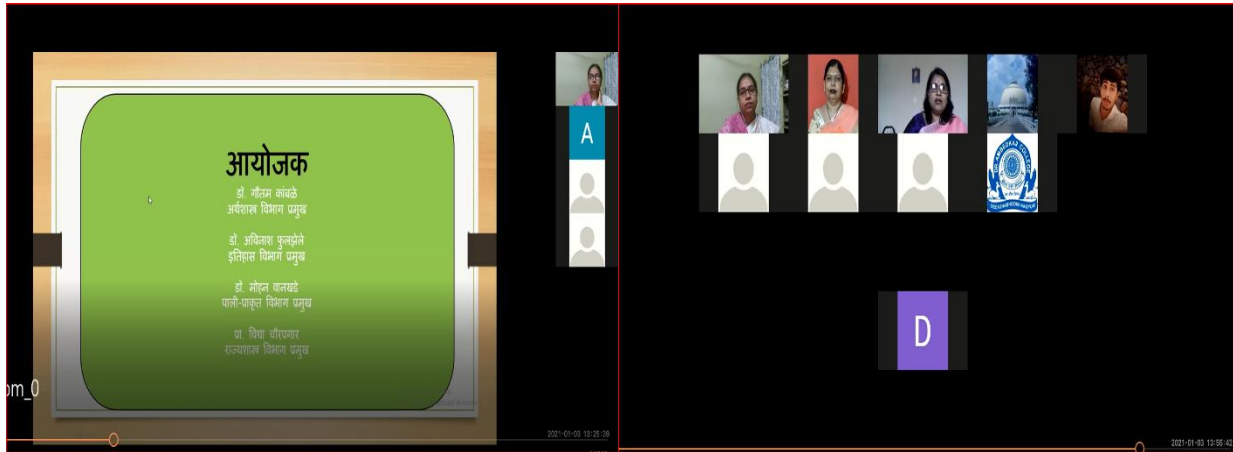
आयोजक

डॉ. गौतम कांबळे
अर्थशास्त्र विभाग प्रमुख

डॉ. अविनाश फुलझेले
इतिहास विभाग प्रमुख

डॉ. मोहन वानखडे
पाली-प्राकृत विभाग प्रमुख

प्रा. विद्या चौरपगार
राज्यशास्त्र विभाग प्रमुख

A

om_0

2021-01-03 13:35:39

D

2021-01-03 13:55:42